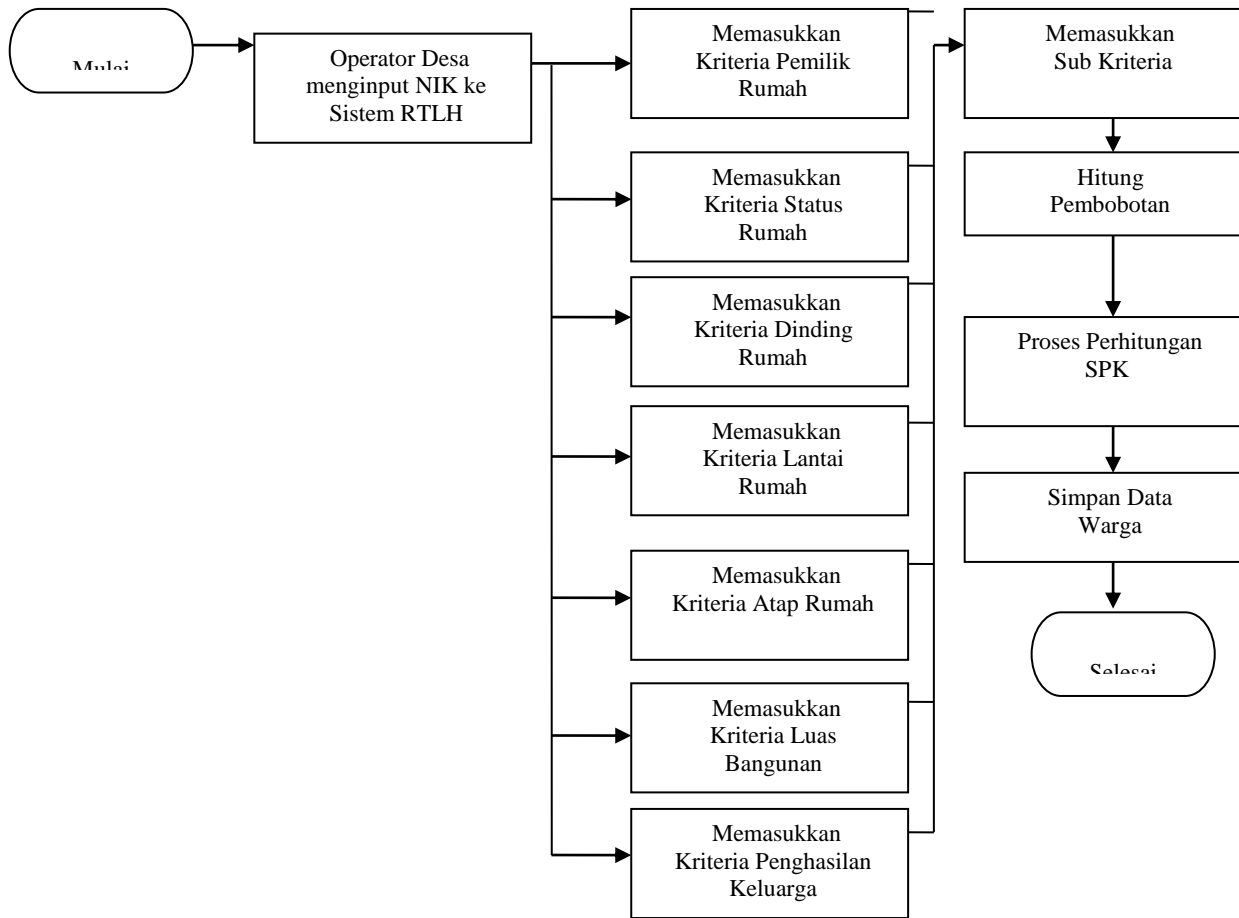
Mulai

Operator Desa menginput NIK ke Sistem RTLH

Memasukkan Kriteria Pemilik Rumah

Memasukkan Kriteria Status Rumah

Memasukkan Kriteria Dinding Rumah

Memasukkan Kriteria Lantai Rumah

Memasukkan Kriteria Atap Rumah

Memasukkan Kriteria Luas Bangunan

Memasukkan Kriteria Penghasilan Keluarga

Memasukkan Sub Kriteria

Hitung Pembobotan

Proses Perhitungan SPK

Simpan Data Warga

Selesai